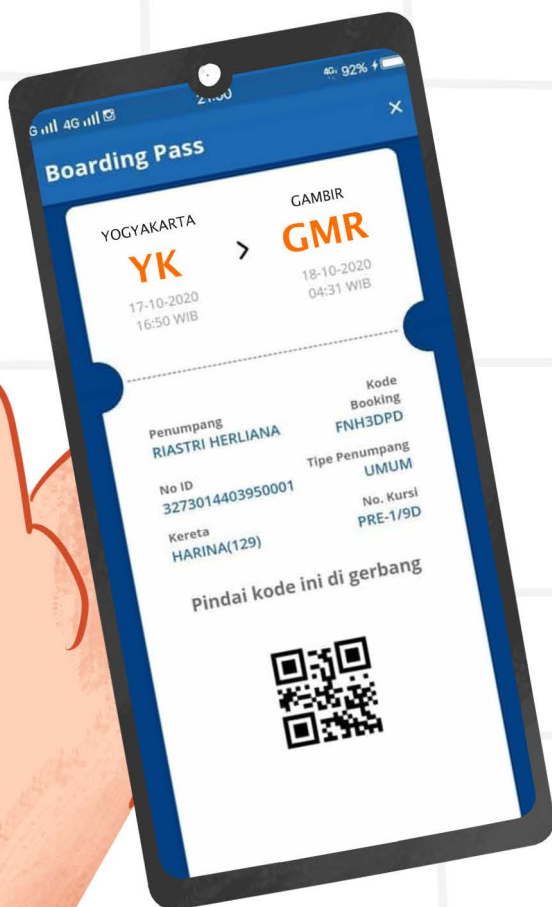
G 4G 21:00 4G 92%

Boarding Pass ×

YOGYAKARTA
YK
17-10-2020
16:50 WIB

>

GAMBIR
GMR
18-10-2020
04:31 WIB

Penumpang
RIASTRI HERLIANA

Kode Booking
FNH3DPD

No ID
3273014403950001

Tipe Penumpang
UMUM

Kereta
HARINA(129)

No. Kursi
PRE-1/9D

Pindai kode ini di gerbang